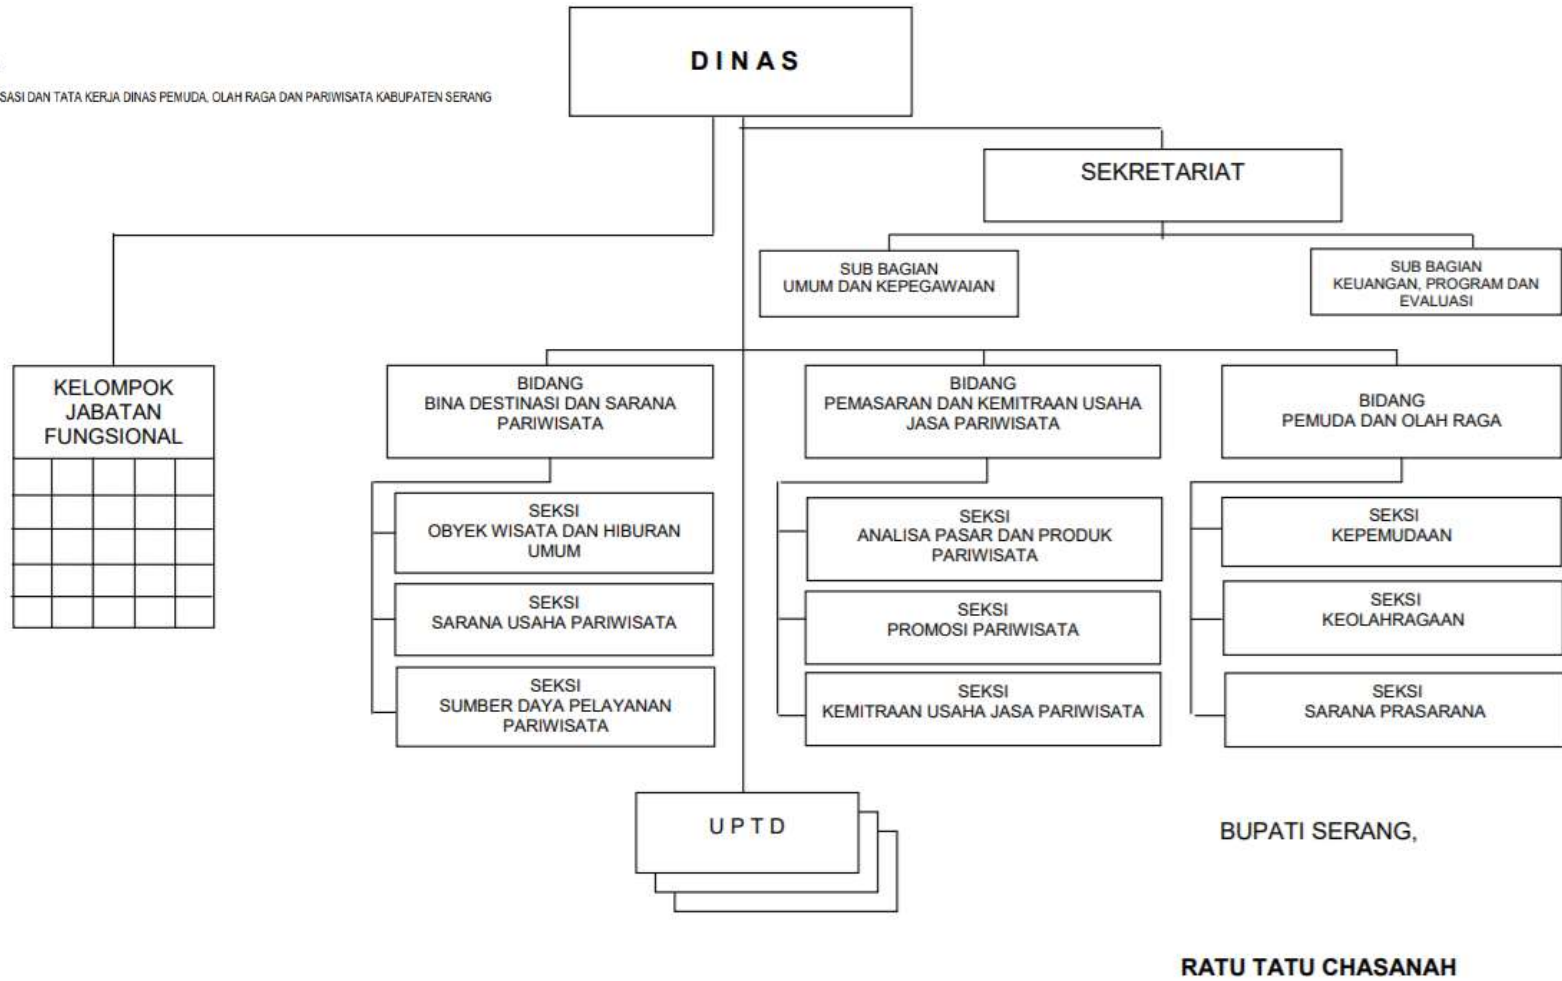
SASI DAN TATA KERJA DINAS PEMUDA, OLAH RAGA DAN PARIWISATA KABUPATEN SERANG

DINAS

SEKRETARIAT

SUB BAGIAN UMUM DAN KEPEGAWAIAN

SUB BAGIAN KEUANGAN, PROGRAM DAN EVALUASI

KELOMPOK JABATAN FUNGSIONAL

BIDANG BINA DESTINASI DAN SARANA PARIWISATA

SEKSI OBYEK WISATA DAN HIBURAN UMUM

SEKSI SARANA USAHA PARIWISATA

SEKSI SUMBER DAYA PELAYANAN PARIWISATA

BIDANG PEMASARAN DAN KEMITRAAN USAHA JASA PARIWISATA

SEKSI ANALISA PASAR DAN PRODUK PARIWISATA

SEKSI PROMOSI PARIWISATA

SEKSI KEMITRAAN USAHA JASA PARIWISATA

BIDANG PEMUDA DAN OLAH RAGA

SEKSI KEPEMUDAAN

SEKSI KEOLAHRAGAAN

SEKSI SARANA PRASARANA

UPTD

BUPATI SERANG,

RATU TATU CHASANAH